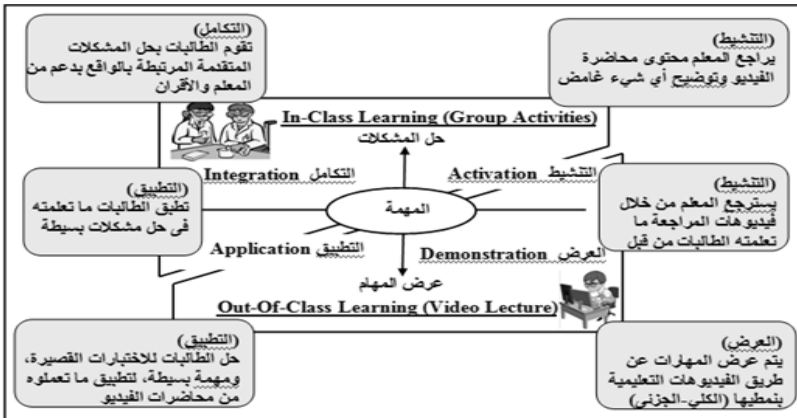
(التكامل)
تقوم الطالبات بحل المشكلات المتقدمة المرتبطة بالواقع بدعم من المعلم والأقران

(التنشيط)
يراجع المعلم محتوى محاضرة الفيديو وتوضيح أي شيء غامض

In-Class Learning (Group Activities)

حل المشكلات

التكامل Integration

التنشيط Activation

(التطبيق)
تطبق الطالبات ما تعلمته فى حل مشكلات بسيطة

المهمة

(التنشيط)
يسترجع المعلم من خلال فيديوهات المراجعة ما تعلمته الطالبات من قبل

التطبيق Application

العرض Demonstration

عرض المهام

Out-Of-Class Learning (Video Lecture)

(التطبيق)
حل الطالبات للاختبارات القصيرة، ومهمة بسيطة، لتطبيق ما تعملوه من محاضرات الفيديو

(العرض)
يتم عرض المهارات عن طريق الفيديوهات التعليمية بنمطيها (الكلي-الجزئي)